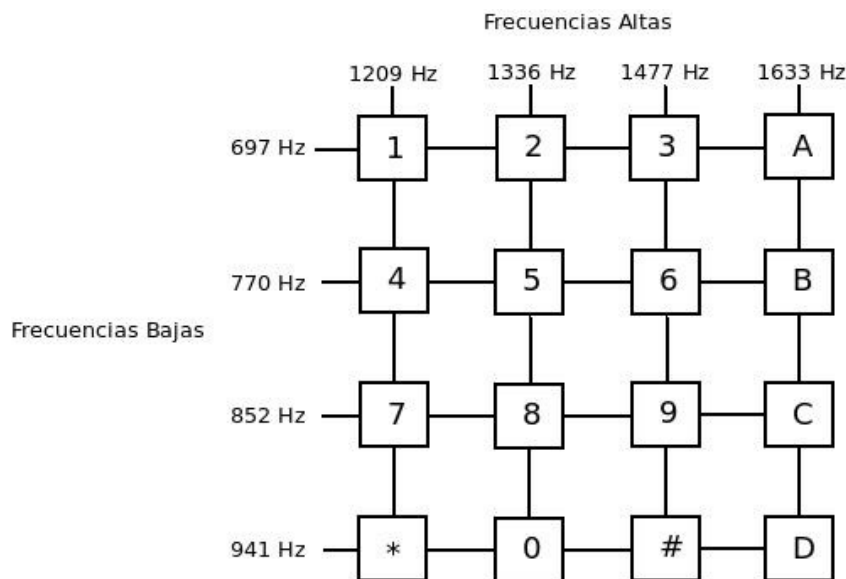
Frecuencias Altas

1209 Hz 1336 Hz 1477 Hz 1633 Hz

Frecuencias Bajas

|  | 1209 Hz | 1336 Hz | 1477 Hz | 1633 Hz |
|---|---|---|---|---|
| 697 Hz | 1 | 2 | 3 | A |
| 770 Hz | 4 | 5 | 6 | B |
| 852 Hz | 7 | 8 | 9 | C |
| 941 Hz | * | 0 | # | D |